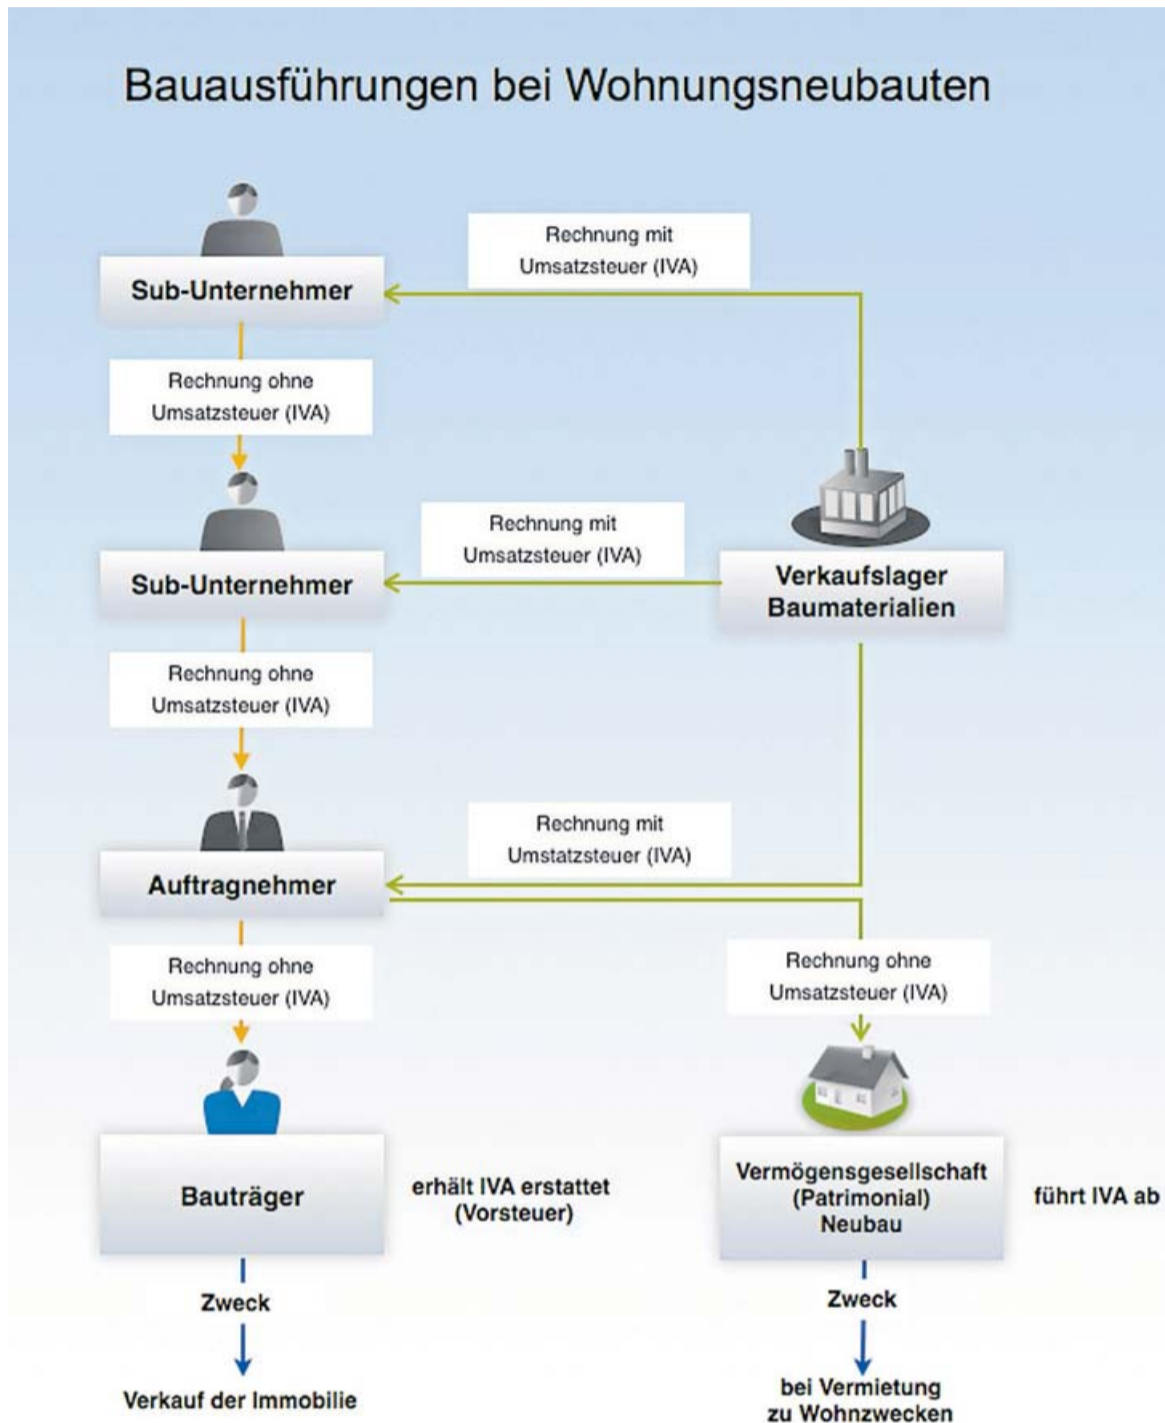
Bauausführungen bei Wohnungsneubauten

Sub-Unternehmer

Rechnung mit Umsatzsteuer (IVA)

Rechnung ohne Umsatzsteuer (IVA)

Rechnung mit Umsatzsteuer (IVA)

Sub-Unternehmer

Verkaufslager Baumaterialien

Rechnung ohne Umsatzsteuer (IVA)

Rechnung mit Umstatzsteuer (IVA)

Auftragnehmer

Rechnung ohne Umsatzsteuer (IVA)

Rechnung ohne Umsatzsteuer (IVA)

Bauträger

erhält IVA erstattet (Vorsteuer)

Vermögensgesellschaft (Patrimonial) Neubau

führt IVA ab

Zweck

Verkauf der Immobilie

Zweck

bei Vermietung zu Wohnzwecken